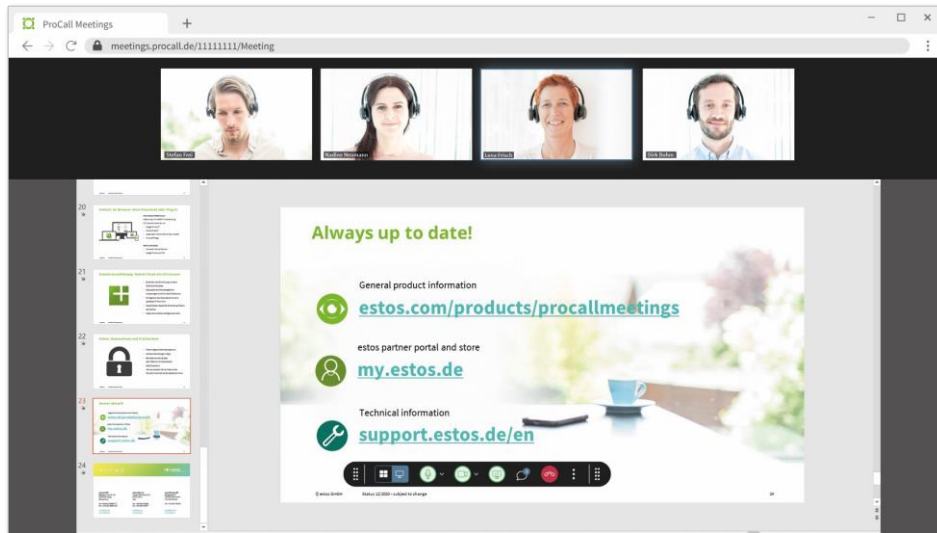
ProCall Meetings
meetings.procall.de/11111111/Meeting

Stefan Fest
Nadine Neumann
Lena Fritsch
Dirk Bohm

20
21
22
23
24

Always up to date!

General product information
estos.com/products/procallmeetings

estos partner portal and store
my.estos.de

Technical information
support.estos.de/en

© estos GmbH
Status 12/2020 – subject to change
24